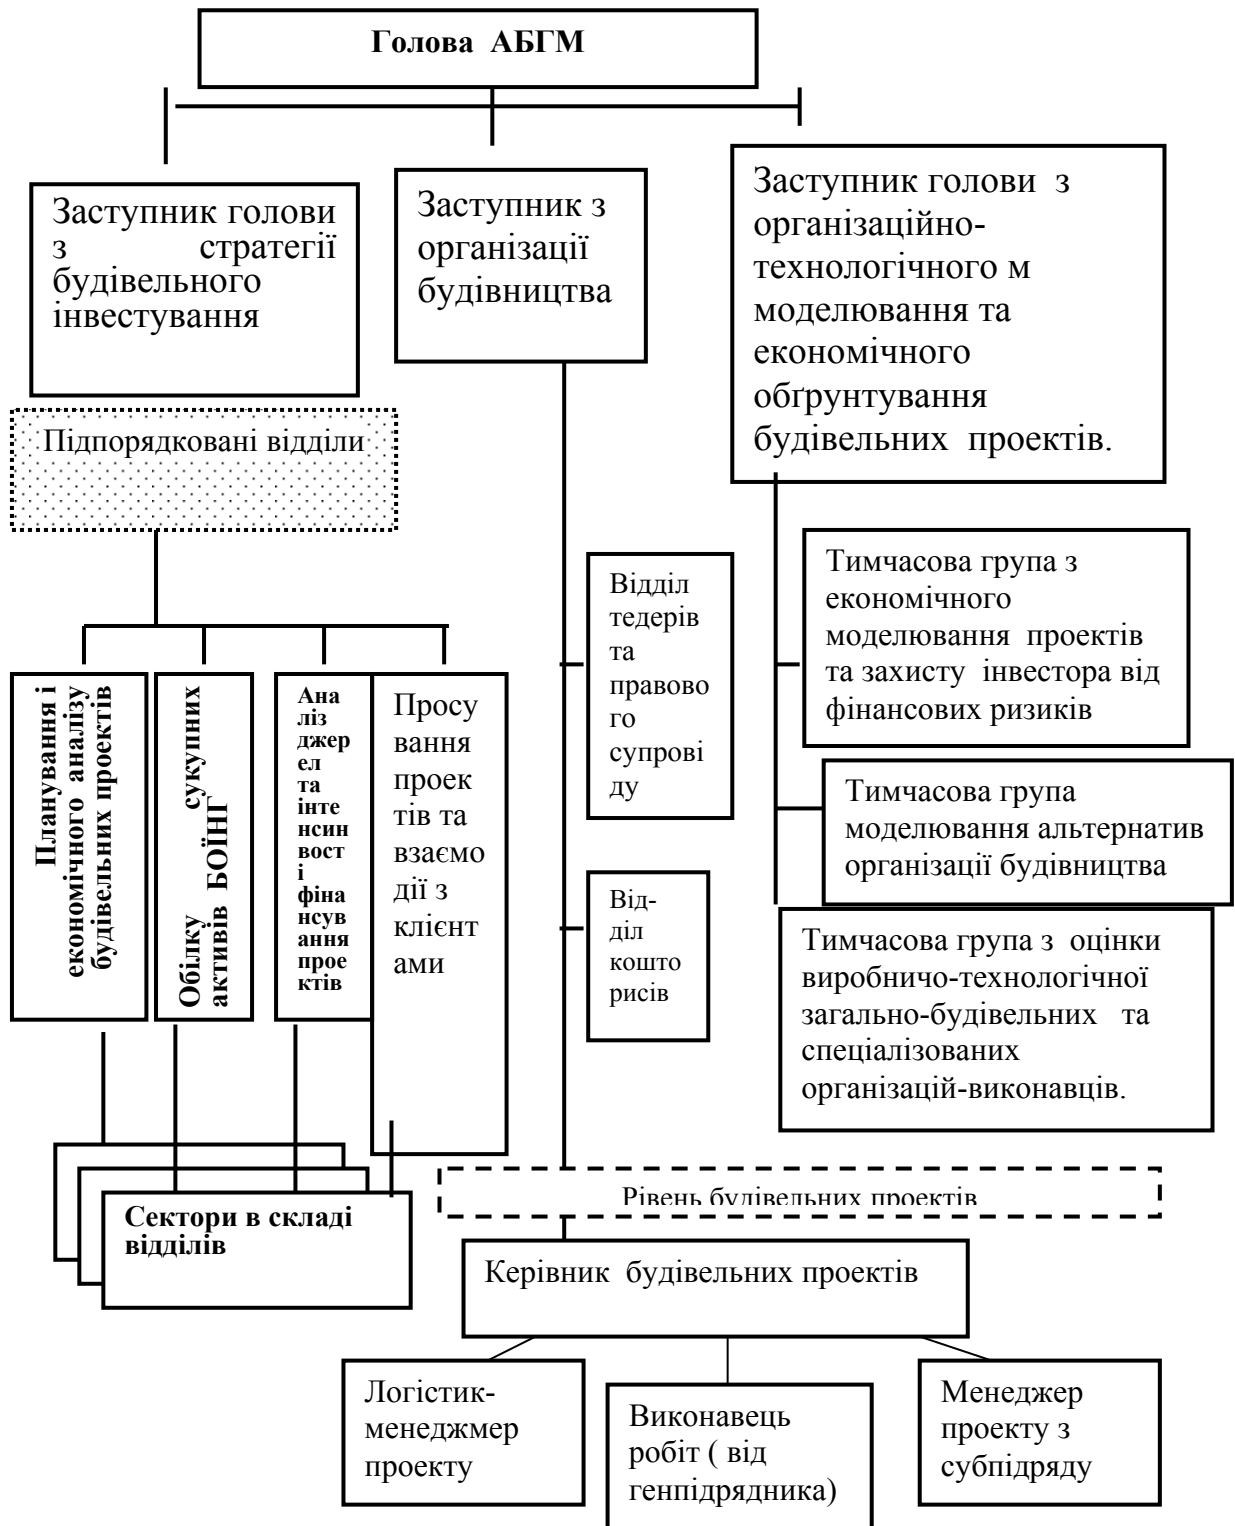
Голова АБГМ

Заступник голови з стратегії будівельного інвестування

Заступник з організації будівництва

Заступник голови з організаційно-технологічного м моделювання та економічного обґрунтування будівельних проектів.

Підпорядковані відділи

Планування і економічного аналізу будівельних проектів

Обілку сукупних активів БОЇНГ

Аналіз джерел та інтенсинвості фінансування проектів

Просування проектів та взаємодії з клієнтами

Відділ тедерів та правового супроводу

Відділ кошторисів

Тимчасова група з економічного моделювання проектів та захисту інвестора від фінансових ризиків

Тимчасова група моделювання альтернатив організації будівництва

Тимчасова група з оцінки виробничо-технологічної загально-будівельних та спеціалізованих організацій-виконавців.

Сектори в складі відділів

Рівень будівельних проектів

Керівник будівельних проектів

Логістик-менеджмер проекту

Виконавець робіт ( від генпідрядника)

Менеджер проекту з субпідряду